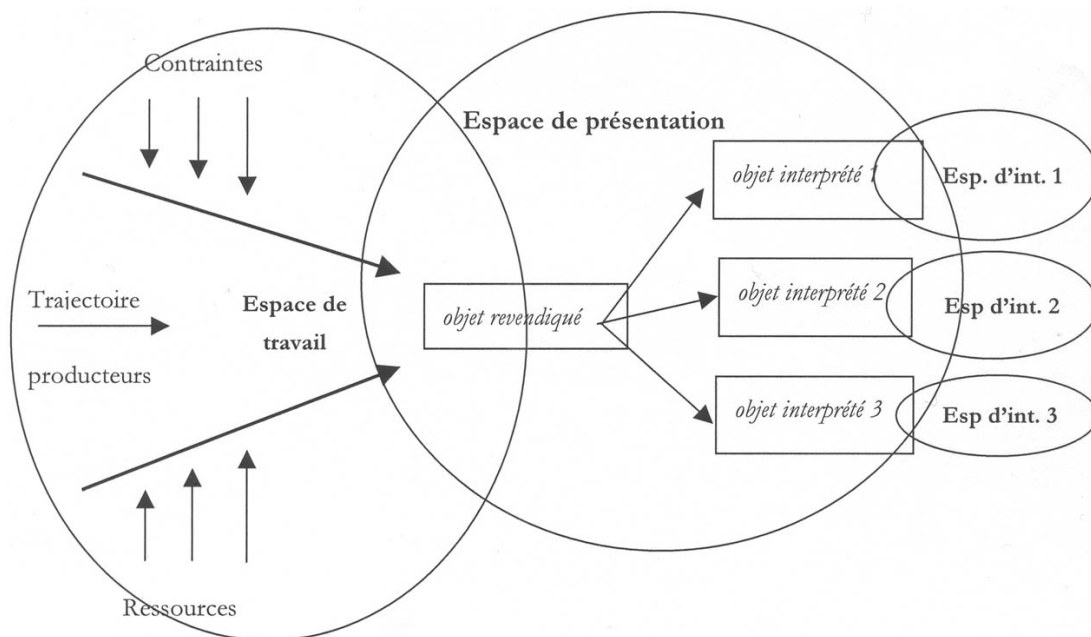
Contraintes

Espace de présentation

objet interprété 1

Esp. d'int. 1

Trajectoire

producteurs

Espace de travail

objet revendiqué

objet interprété 2

Esp d'int. 2

objet interprété 3

Esp d'int. 3

Ressources